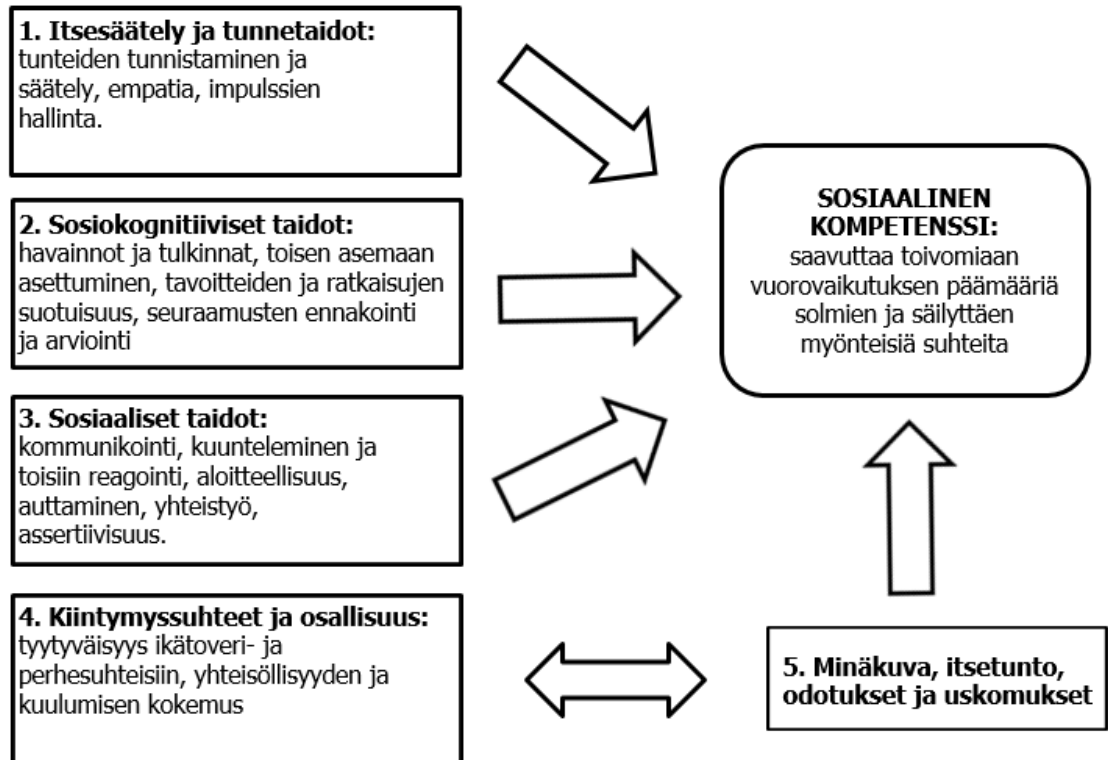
**1. Itsesäätely ja tunnetaidot:**
tunteiden tunnistaminen ja säätely, empatia, impulssien hallinta.

**2. Sosiokognitiiviset taidot:**
havainnot ja tulkinnat, toisen asemaan asettuminen, tavoitteiden ja ratkaisujen suotuisuus, seuraamusten ennakointi ja arviointi

**3. Sosiaaliset taidot:**
kommunikointi, kuunteleminen ja toisiin reagointi, aloitteellisuus, auttaminen, yhteistyö, assertiivisuus.

**4. Kiintymyssuhteet ja osallisuus:**
tyytyväisyys ikätoveri- ja perhesuhteisiin, yhteisöllisyyden ja kuulumisen kokemus

**SOSIAALINEN KOMPETENSSI:**
saavuttaa toivomiaan vuorovaikutuksen päämääriä solmien ja säilyttäen myönteisiä suhteita

**5. Minäkuva, itsetunto, odotukset ja uskomukset**